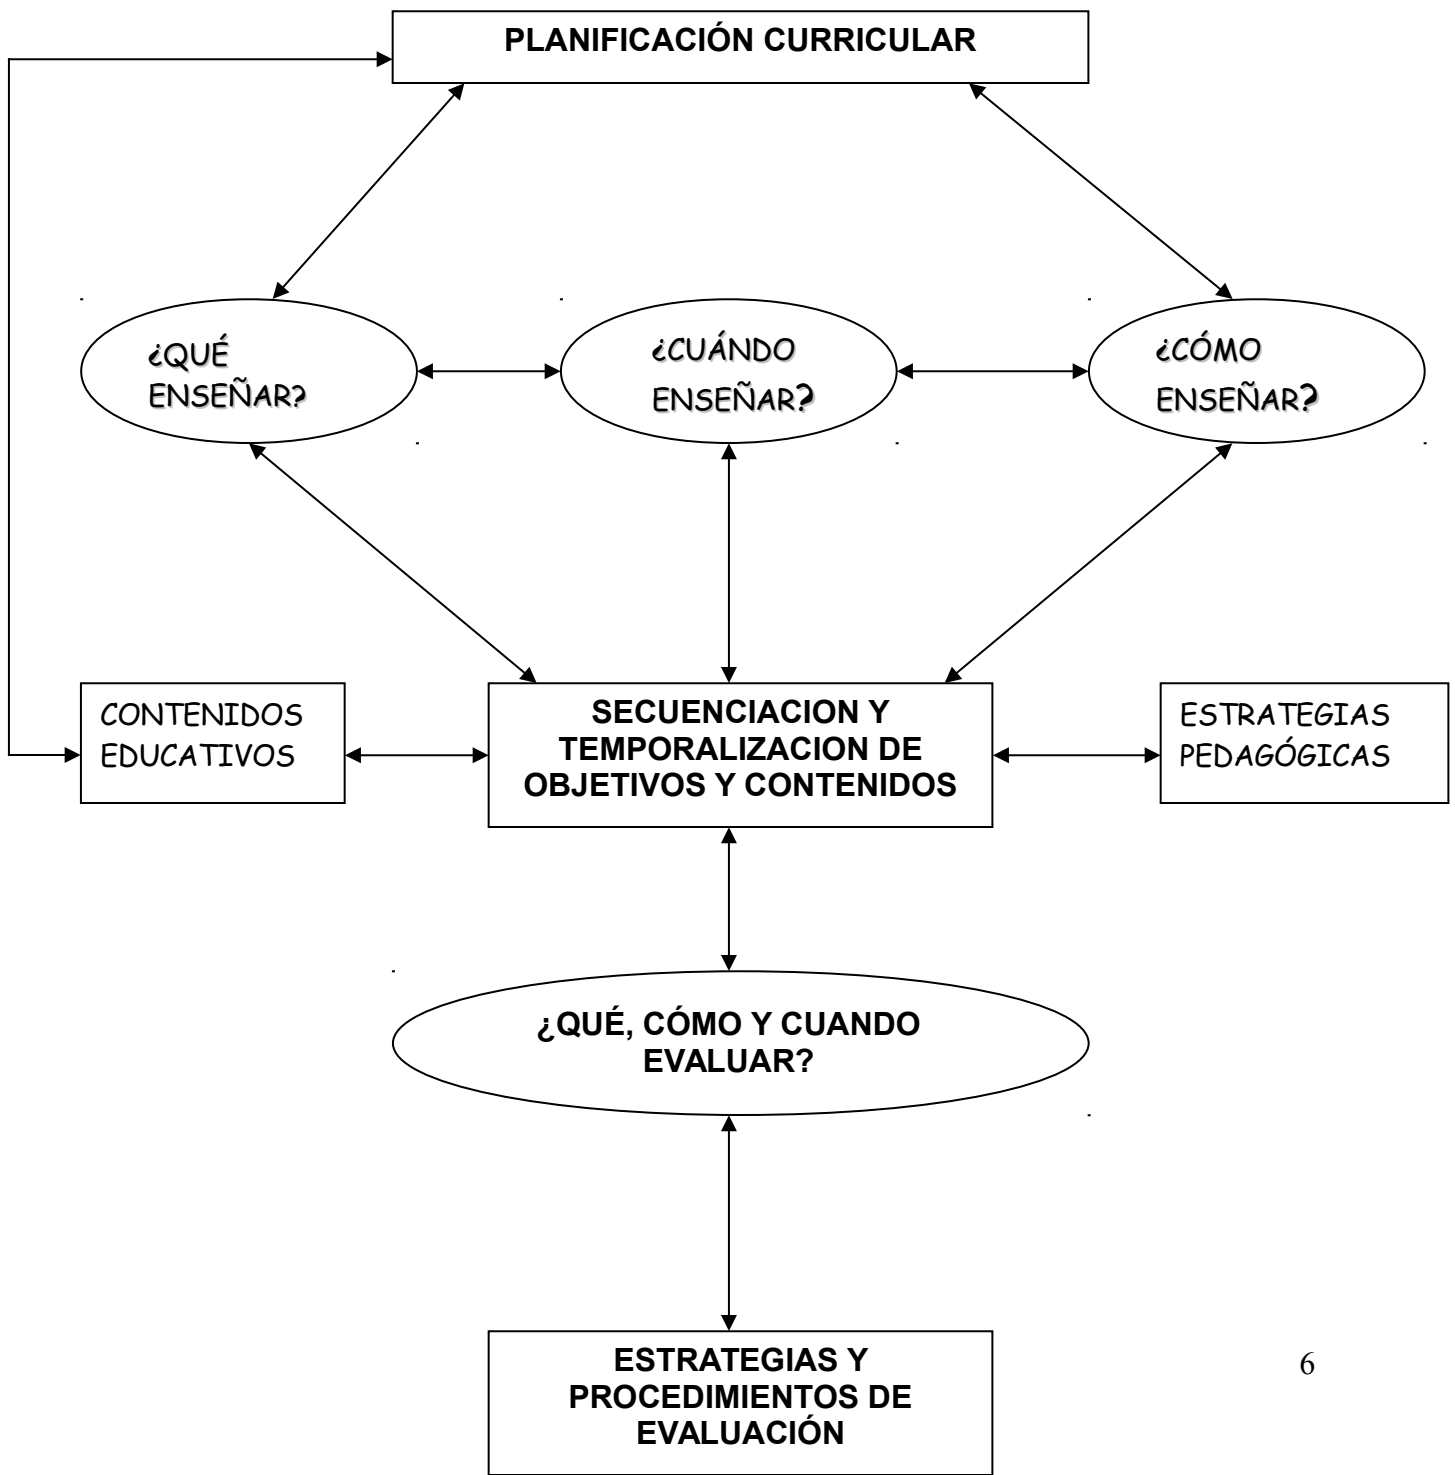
PLANIFICACIÓN CURRICULAR

¿QUÉ ENSEÑAR?

¿CUÁNDO ENSEÑAR?

¿CÓMO ENSEÑAR?

CONTENIDOS EDUCATIVOS

SECUENCIACION Y TEMPORALIZACION DE OBJETIVOS Y CONTENIDOS

ESTRATEGIAS PEDAGÓGICAS

¿QUÉ, CÓMO Y CUANDO EVALUAR?

ESTRATEGIAS Y PROCEDIMIENTOS DE EVALUACIÓN

6